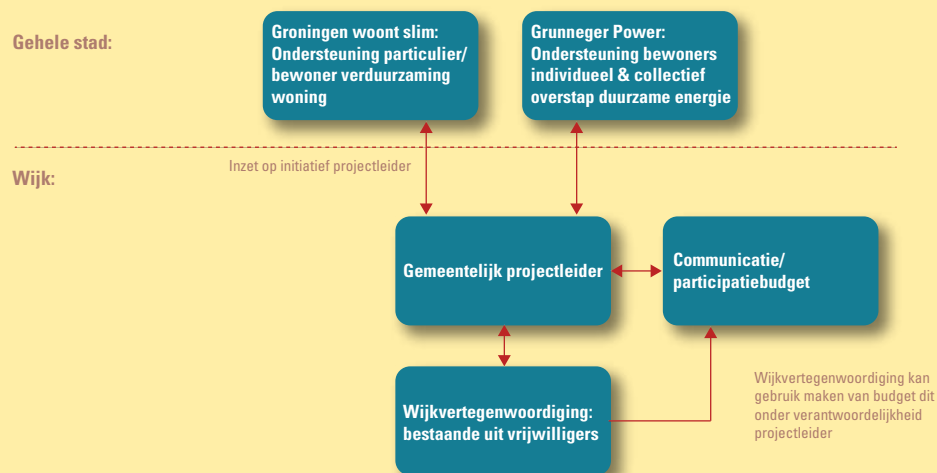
Gehele stad:

Groningen woont slim: Ondersteuning particulier/ bewoner verduurzaming woning

Grunneger Power: Ondersteuning bewoners individueel & collectief overstap duurzame energie

Inzet op initiatief projectleider

Wijk:

Gemeentelijk projectleider

Communicatie/ participatiebudget

Wijkvertegenwoordiging: bestaande uit vrijwilligers

Wijkvertegenwoordiging kan gebruik maken van budget dit onder verantwoordelijkheid projectleider